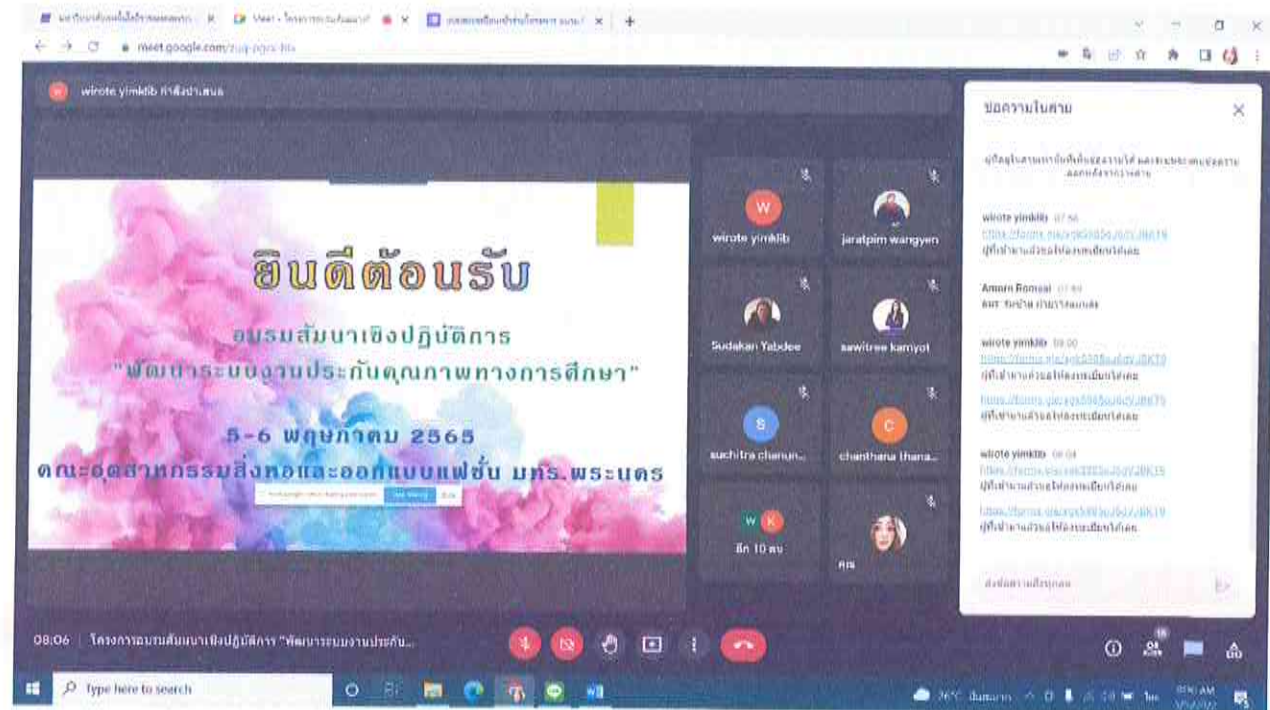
meet.google.com/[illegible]

wirote yimklib กำลังนำเสนอ

ยินดีต้อนรับ
อบรมสัมมนาเชิงปฏิบัติการ
"พัฒนาระบบงานประกันคุณภาพทางการศึกษา"
5-6 พฤษภาคม 2565
คณะอุตสาหกรรมสิ่งทอและออกแบบแฟชั่น มทร.พระนคร

wirote yimklib
jaratpim wangyen
Sudakan Yabdee
sawitree kamyot
suchitra chanun...
chanthana thana...
อีก 10 คน
คุณ

ข้อความในสาย

wirote yimklib 07:56
https://forms.gle/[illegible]
ผู้ที่เข้าอบรมช่วยลงทะเบียนได้เลย

Amorn Romsai 07:59
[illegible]

wirote yimklib 08:00
https://forms.gle/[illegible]
ผู้ที่เข้าอบรมช่วยลงทะเบียนได้เลย
https://forms.gle/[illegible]
ผู้ที่เข้าอบรมช่วยลงทะเบียนได้เลย

wirote yimklib 08:04
https://forms.gle/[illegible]
ผู้ที่เข้าอบรมช่วยลงทะเบียนได้เลย
https://forms.gle/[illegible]
ผู้ที่เข้าอบรมช่วยลงทะเบียนได้เลย

ส่งข้อความถึงทุกคน

08:06 | โครงการอบรมสัมมนาเชิงปฏิบัติการ "พัฒนาระบบงานประกัน...

Type here to search
26°C